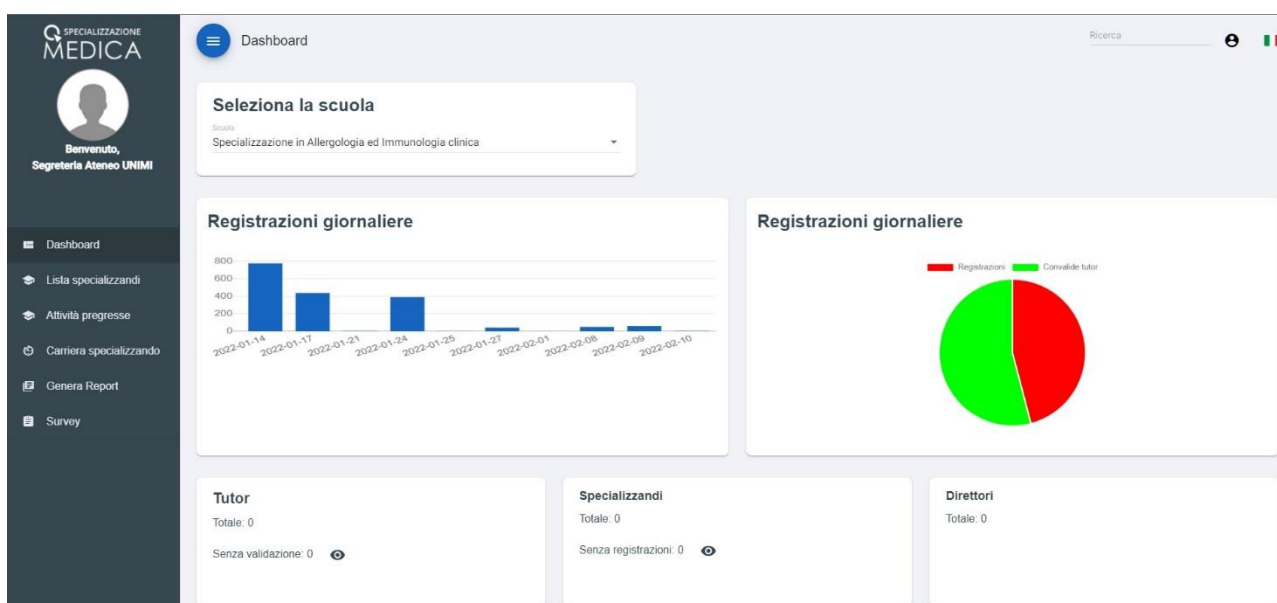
SPECIALIZZAZIONE
MEDICA

Benvenuto,
Segreteria Ateneo UNIMI

Dashboard
Lista specializzandi
Attività pregresse
Carriera specializzando
Genera Report
Survey

Dashboard

Ricerca

Seleziona la scuola

Scuola
Specializzazione in Allergologia ed Immunologia clinica

Registrazioni giornaliere

800
600
400
200
0
2022-01-14
2022-01-17
2022-01-21
2022-01-24
2022-01-25
2022-01-27
2022-02-01
2022-02-08
2022-02-09
2022-02-10

Registrazioni giornaliere

Registrazioni
Convalide tutor

Tutor
Totale: 0
Senza validazione: 0

Specializzandi
Totale: 0
Senza registrazioni: 0

Direttori
Totale: 0